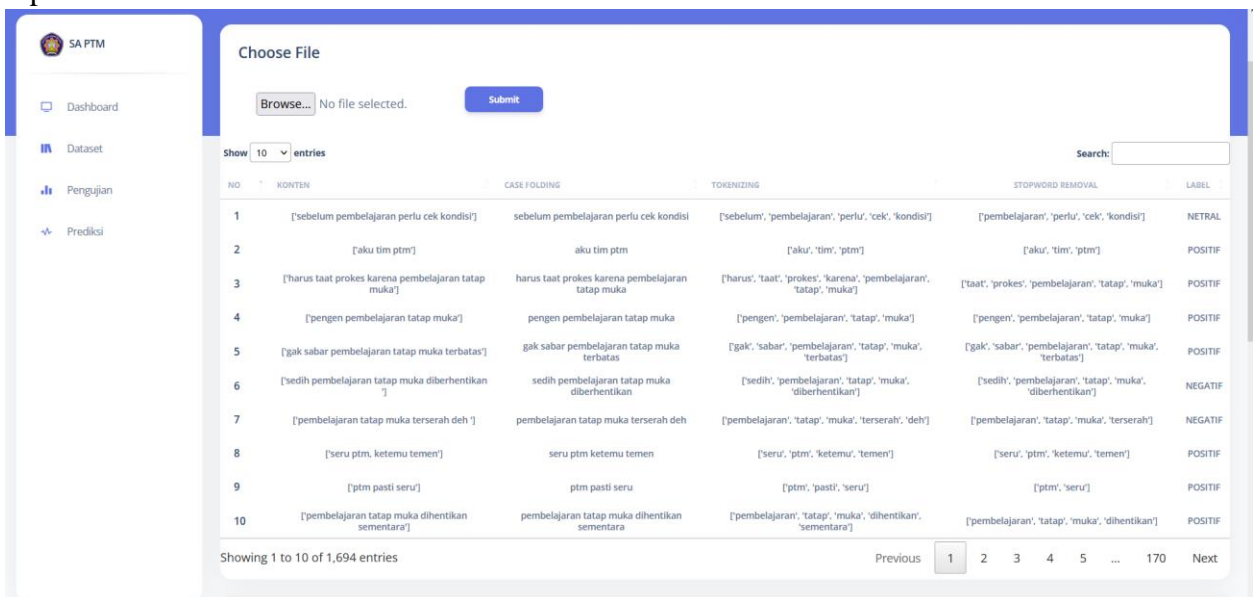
SA PTM

Dashboard

Dataset

Pengujian

Prediksi

Choose File

Browse... No file selected.

Submit

Show 10 entries

Search:

| NO | KONTEN | CASE FOLDING | TOKENIZING | STOPWORD REMOVAL | LABEL |
|---|---|---|---|---|---|
| 1 | ['sebelum pembelajaran perlu cek kondisi'] | sebelum pembelajaran perlu cek kondisi | ['sebelum', 'pembelajaran', 'perlu', 'cek', 'kondisi'] | ['pembelajaran', 'perlu', 'cek', 'kondisi'] | NETRAL |
| 2 | ['aku tim ptm'] | aku tim ptm | ['aku', 'tim', 'ptm'] | ['aku', 'tim', 'ptm'] | POSITIF |
| 3 | ['harus taat prokes karena pembelajaran tatap muka'] | harus taat prokes karena pembelajaran tatap muka | ['harus', 'taat', 'prokes', 'karena', 'pembelajaran', 'tatap', 'muka'] | ['taat', 'prokes', 'pembelajaran', 'tatap', 'muka'] | POSITIF |
| 4 | ['pengen pembelajaran tatap muka'] | pengen pembelajaran tatap muka | ['pengen', 'pembelajaran', 'tatap', 'muka'] | ['pengen', 'pembelajaran', 'tatap', 'muka'] | POSITIF |
| 5 | ['gak sabar pembelajaran tatap muka terbatas'] | gak sabar pembelajaran tatap muka terbatas | ['gak', 'sabar', 'pembelajaran', 'tatap', 'muka', 'terbatas'] | ['gak', 'sabar', 'pembelajaran', 'tatap', 'muka', 'terbatas'] | POSITIF |
| 6 | ['sedih pembelajaran tatap muka diberhentikan '] | sedih pembelajaran tatap muka diberhentikan | ['sedih', 'pembelajaran', 'tatap', 'muka', 'diberhentikan'] | ['sedih', 'pembelajaran', 'tatap', 'muka', 'diberhentikan'] | NEGATIF |
| 7 | ['pembelajaran tatap muka terserah deh '] | pembelajaran tatap muka terserah deh | ['pembelajaran', 'tatap', 'muka', 'terserah', 'deh'] | ['pembelajaran', 'tatap', 'muka', 'terserah'] | NEGATIF |
| 8 | ['seru ptm, ketemu temen'] | seru ptm ketemu temen | ['seru', 'ptm', 'ketemu', 'temen'] | ['seru', 'ptm', 'ketemu', 'temen'] | POSITIF |
| 9 | ['ptm pasti seru'] | ptm pasti seru | ['ptm', 'pasti', 'seru'] | ['ptm', 'seru'] | POSITIF |
| 10 | ['pembelajaran tatap muka dihentikan sementara'] | pembelajaran tatap muka dihentikan sementara | ['pembelajaran', 'tatap', 'muka', 'dihentikan', 'sementara'] | ['pembelajaran', 'tatap', 'muka', 'dihentikan'] | POSITIF |

Showing 1 to 10 of 1,694 entries

Previous 1 2 3 4 5 ... 170 Next